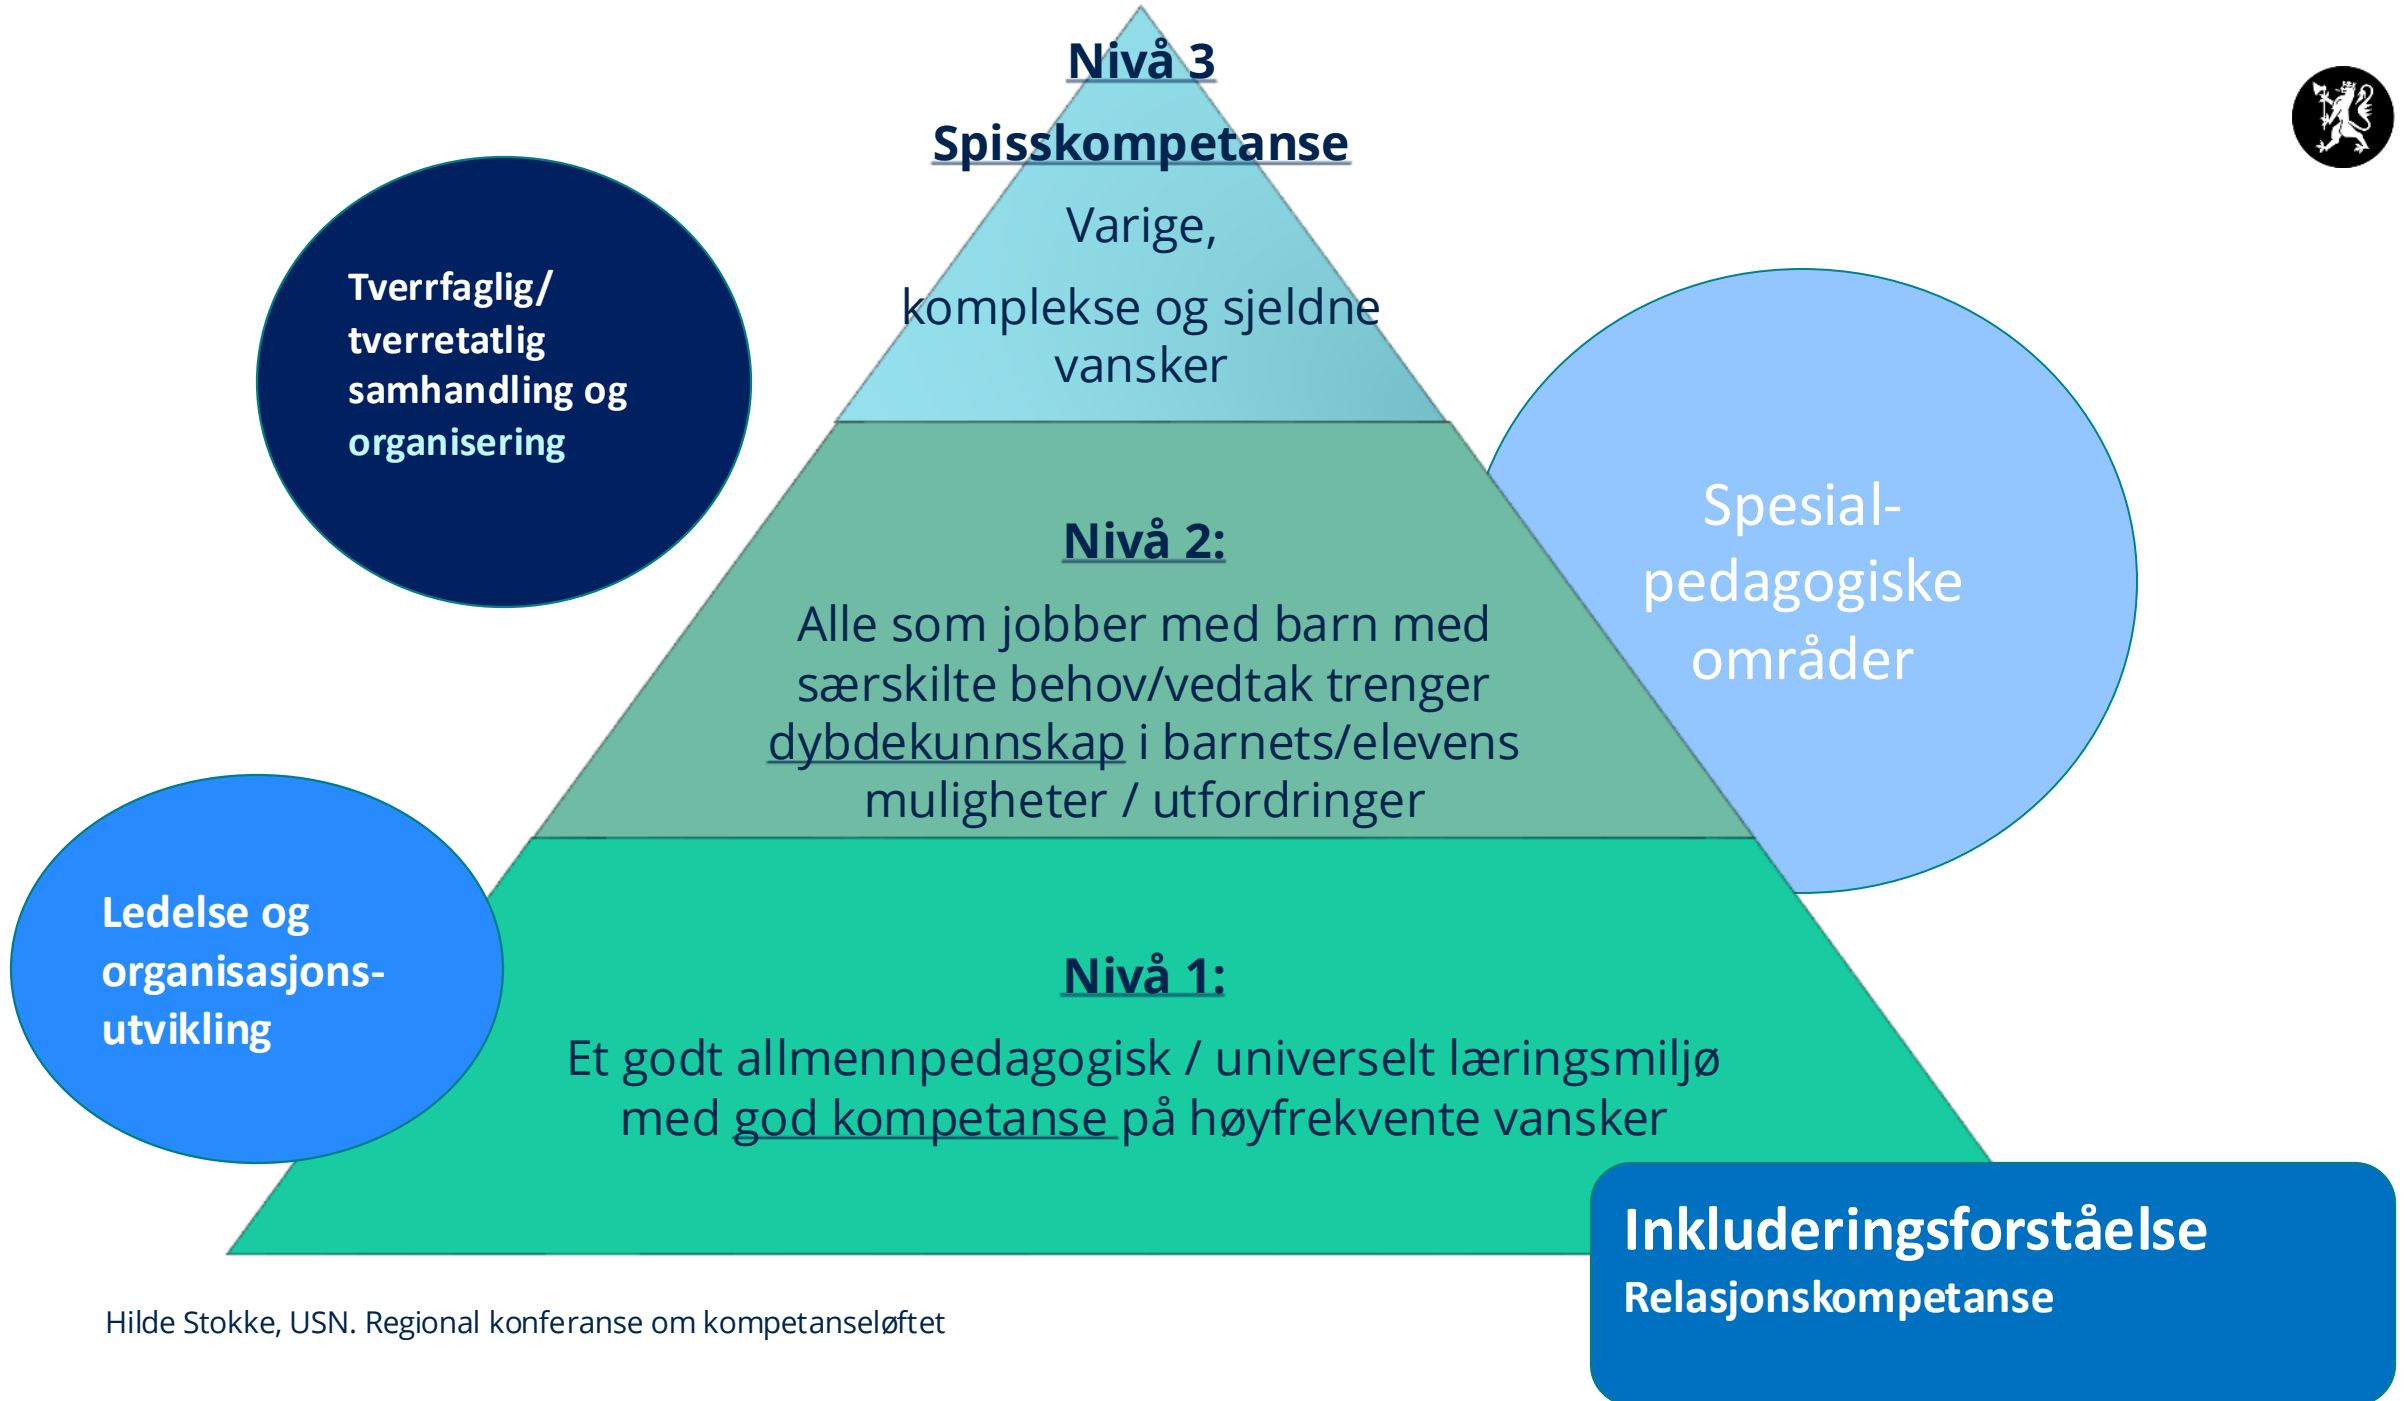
Nivå 3

Spisskompetanse

Varige,

komplekse og sjeldne vansker

Tverrfaglig/ tverretatlig samhandling og organisering

Nivå 2:

Alle som jobber med barn med særskilte behov/vedtak trenger dybdekunnskap i barnets/elevens muligheter / utfordringer

Spesial-pedagogiske områder

Ledelse og organisasjons-utvikling

Nivå 1:

Et godt allmennpedagogisk / universelt læringsmiljø med god kompetanse på høyfrekvente vansker

Inkluderingsforståelse

Relasjonskompetanse

Hilde Stokke, USN. Regional konferanse om kompetanseløftet